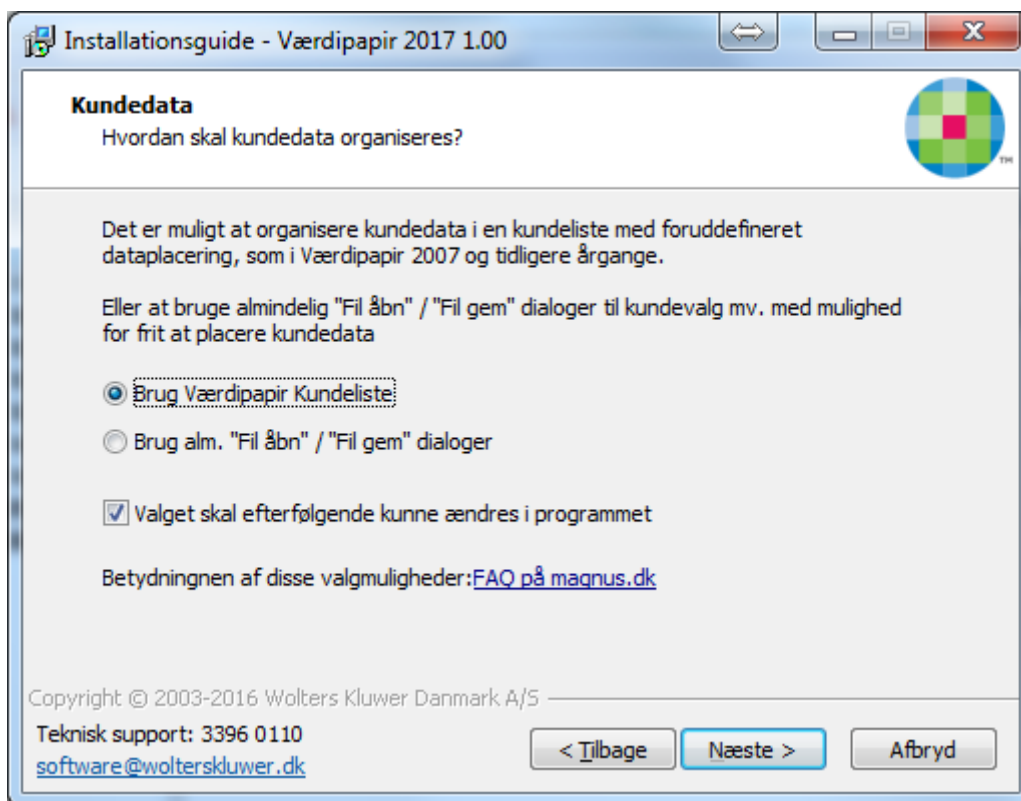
Installationsguide - Værdipapir 2017 1.00

Kundedata
Hvordan skal kundedata organiseres?

TM

Det er muligt at organisere kundedata i en kundeliste med foruddefineret dataplacering, som i Værdipapir 2007 og tidligere årgange.

Eller at bruge almindelig "Fil åbn" / "Fil gem" dialoger til kundevalg mv. med mulighed for frit at placere kundedata

Brug Værdipapir Kundeliste

Brug alm. "Fil åbn" / "Fil gem" dialoger

Valget skal efterfølgende kunne ændres i programmet

Betydningnen af disse valgmuligheder:FAQ på magnus.dk

Copyright © 2003-2016 Wolters Kluwer Danmark A/S

Teknisk support: 3396 0110
software@wolterskluwer.dk

< Tilbage
Næste >
Afbryd